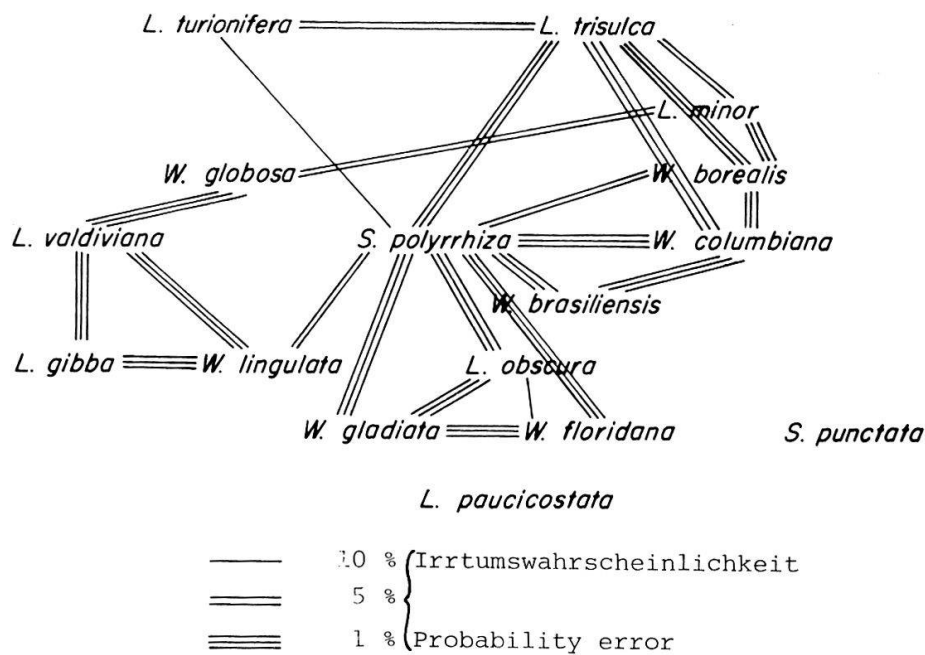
L. turionifera
L. trisulca
L. minor
W. globosa
W. borealis
L. valdiviana
S. polyrrhiza
W. columbiana
W. brasiliensis
L. gibba
W. lingulata
L. obscura
W. gladiata
W. floridana
S. punctata

L. paucicostata

10 % Irrtumswahrscheinlichkeit
5 %
1 % Probability error